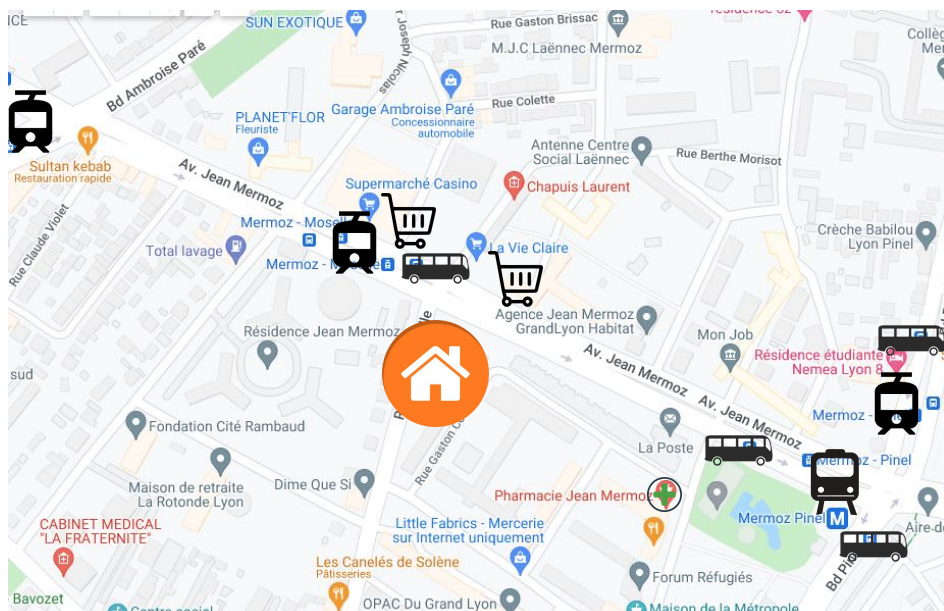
SUN ECOLOGY
Bd Ambroise Paré
Rue Joseph
PLANETE TOUT
Ambroise Paré
Concessionnaire automobile
Sultan kebab
Restaurant rapide
Av. Jean Mermoz
Rue Paul Centre
Chapuis Laurent
Rue Claude Violet
Total lavage
Mermoz
Rue Claire
Résidence Jean Mermoz
Av. Jean Mermoz
Résidence étudiante
Rue Gaston
La Rotonde
CABINET MEDICAL "LA FRATERNITÉ"
Little Fabrics
Marion Solène
Pâtisseries
Réfugiés
Bavozet
Centre social
OPAC du Rhône
Métropole